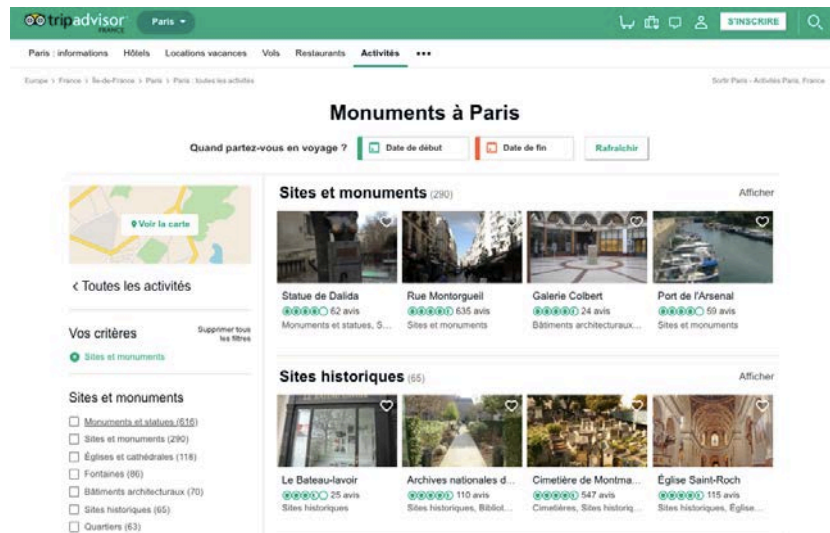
tripadvisor FRANCE

Paris

S'INSCRIRE

Paris : informations Hôtels Locations vacances Vols Restaurants Activités •••

Europe > France > Île-de-France > Paris > Paris : toutes les activités

Sortir Paris - Activités Paris, France

Monuments à Paris

Quand partez-vous en voyage ? Date de début Date de fin Rafraîchir

Voir la carte

< Toutes les activités

Vos critères

Supprimer tous les filtres

Sites et monuments

Sites et monuments

Monuments et statues (616)
Sites et monuments (290)
Églises et cathédrales (118)
Fontaines (86)
Bâtiments architecturaux (70)
Sites historiques (65)
Quartiers (63)

Sites et monuments (290)

Afficher

Statue de Dalida
62 avis
Monuments et statues, S...

Rue Montorgueil
635 avis
Sites et monuments

Galerie Colbert
24 avis
Bâtiments architecturaux...

Port de l'Arsenal
59 avis
Sites et monuments

Sites historiques (65)

Afficher

Le Bateau-lavoir
25 avis
Sites historiques

Archives nationales d...
110 avis
Sites historiques, Bibliot...

Cimetière de Montma...
547 avis
Cimetières, Sites historiq...

Église Saint-Roch
115 avis
Sites historiques, Église...